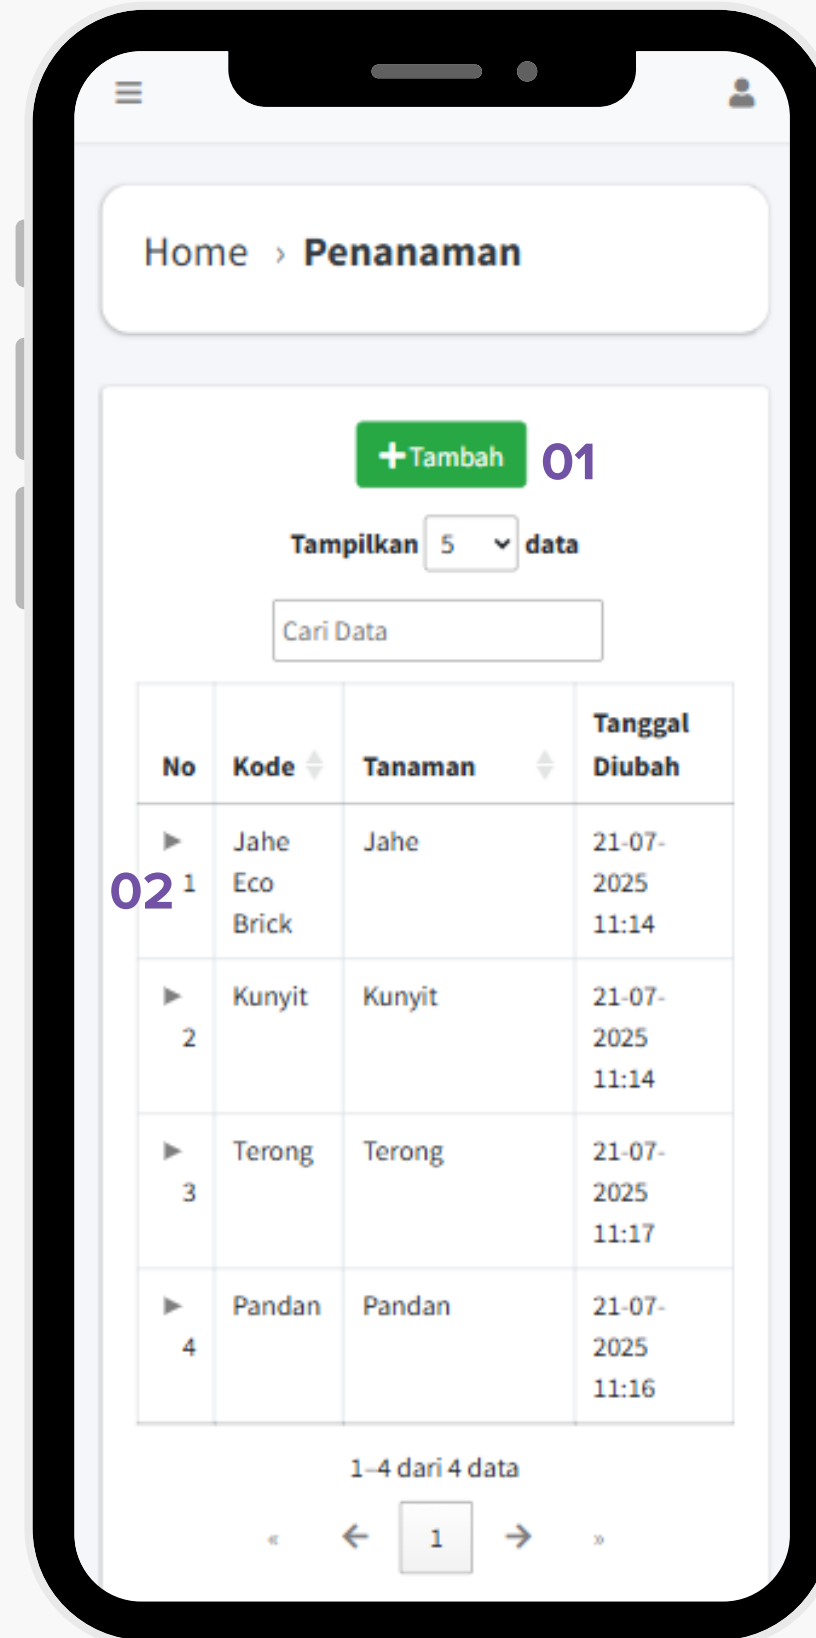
Home › Penanaman

+Tambah 01

Tampilkan 5 data

Cari Data

| No | Kode | Tanaman | Tanggal Diubah |
|---|---|---|---|
| ▶ 1 | Jahe Eco Brick | Jahe | 21-07-2025 11:14 |
| ▶ 2 | Kunyit | Kunyit | 21-07-2025 11:14 |
| ▶ 3 | Terong | Terong | 21-07-2025 11:17 |
| ▶ 4 | Pandan | Pandan | 21-07-2025 11:16 |

02

1–4 dari 4 data

« ← 1 → »